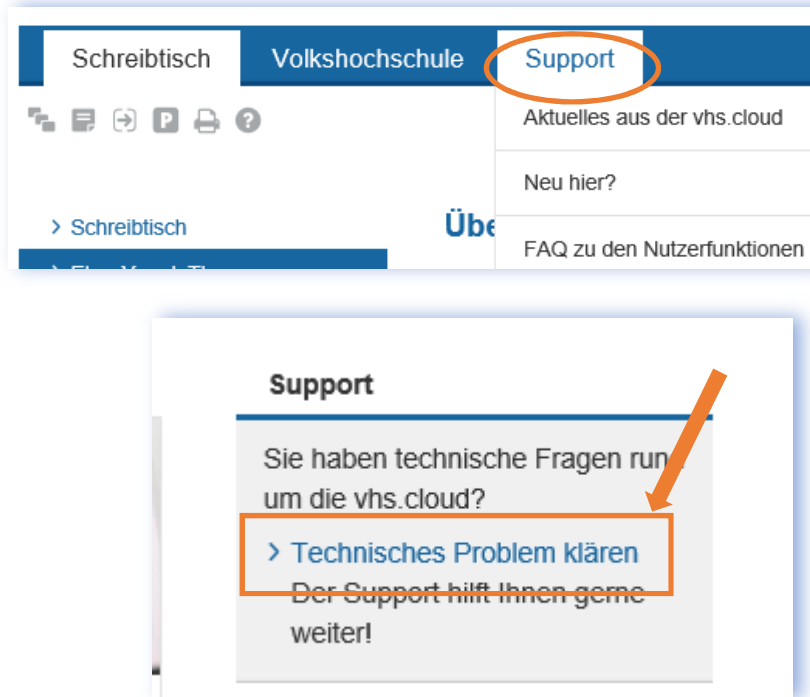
Schreibtisch
Volkshochschule
Support

Aktuelles aus der vhs.cloud
Neu hier?
FAQ zu den Nutzerfunktionen

> Schreibtisch

Übe

Support

Sie haben technische Fragen rund um die vhs.cloud?

> Technisches Problem klären

Der Support hilft Ihnen gerne weiter!